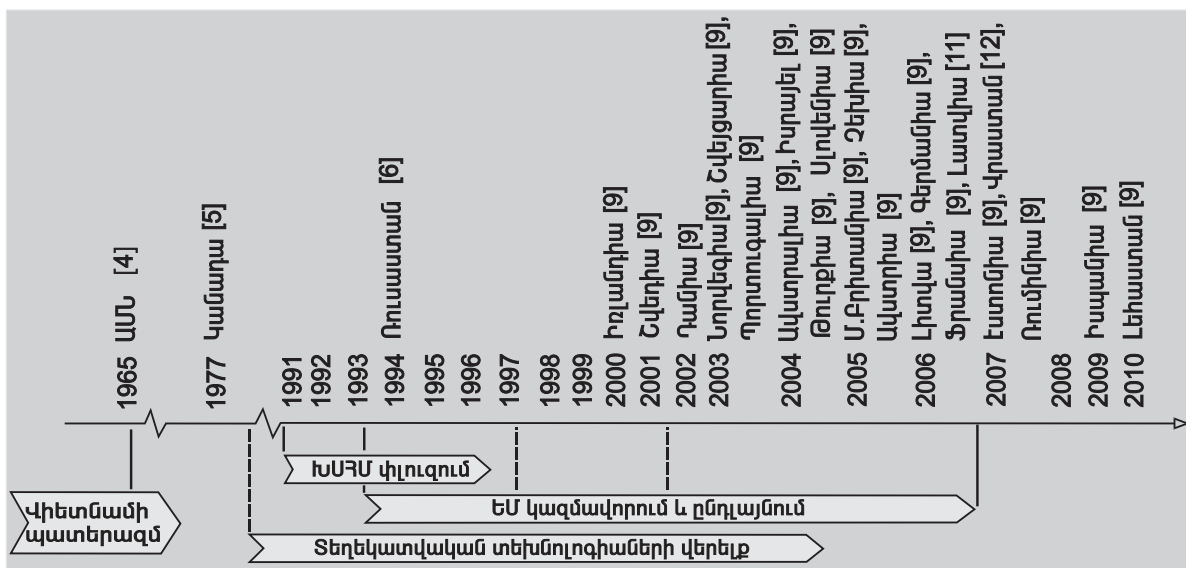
1965 ԱՄՆ [4]
1977 Կանադա [5]
1991
1992
1993
1994 Ռուսաստան [6]
1995
1996
1997
1998
1999
2000 Իռլանդիա [9]
2001 Շվեդիա [9]
2002 Դանիա [9]
2003 Նորվեգիա [9], Շվեյցարիա [9], Պորտուգալիա [9]
2004 Ավստրալիա [9], Իսրայել [9], Թուրքիա [9], Սլովենիա [9]
2005 Ս.Բրիտանիա [9], Չեխիա [9], Ավստրիա [9]
2006 Լիտվա [9], Գերմանիա [9], Ֆրանսիա [9], Լատվիա [11]
2007 Էստոնիա [9], Վրաստան [12],
2008 Ռումինիա [9]
2009 Իսպանիա [9]
2010 Լեհաստան [9]

Վիետնամի պատերազմ
ԽՍՀՄ փլուզում
ԵՄ կազմավորում և ընդլայնում
Տեղեկատվական տեխնոլոգիաների վերելք